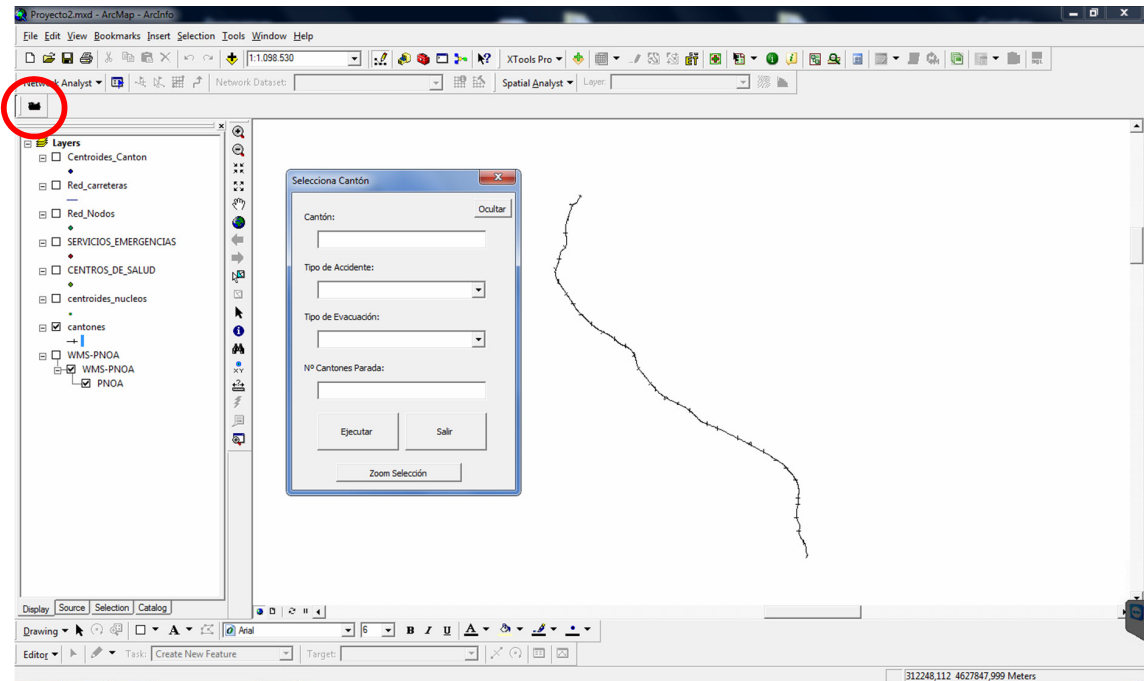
Proyecto2.mxd - ArcMap - ArcInfo

File Edit View Bookmarks Insert Selection Tools Window Help

1:1.098.530

XTools Pro

Network Analyst

Network Dataset:

Spatial Analyst

Layer:

Layers
Centroides_Canton
Red_carreteras
Red_Nodos
SERVICIOS_EMERGENCIAS
CENTROS_DE_SALUD
centroides_nucleos
cantones
WMS-PNOA
WMS-PNOA
PNOA

Selecciona Cantón

Ocultar

Cantón:

Tipo de Accidente:

Tipo de Evacuación:

Nº Cantones Parada:

Ejecutar

Salir

Zoom Selección

Display Source Selection Catalog

Drawing

Arial

6

B I U

Editor

Task: Create New Feature

Target:

312248,112 4627847,999 Meters